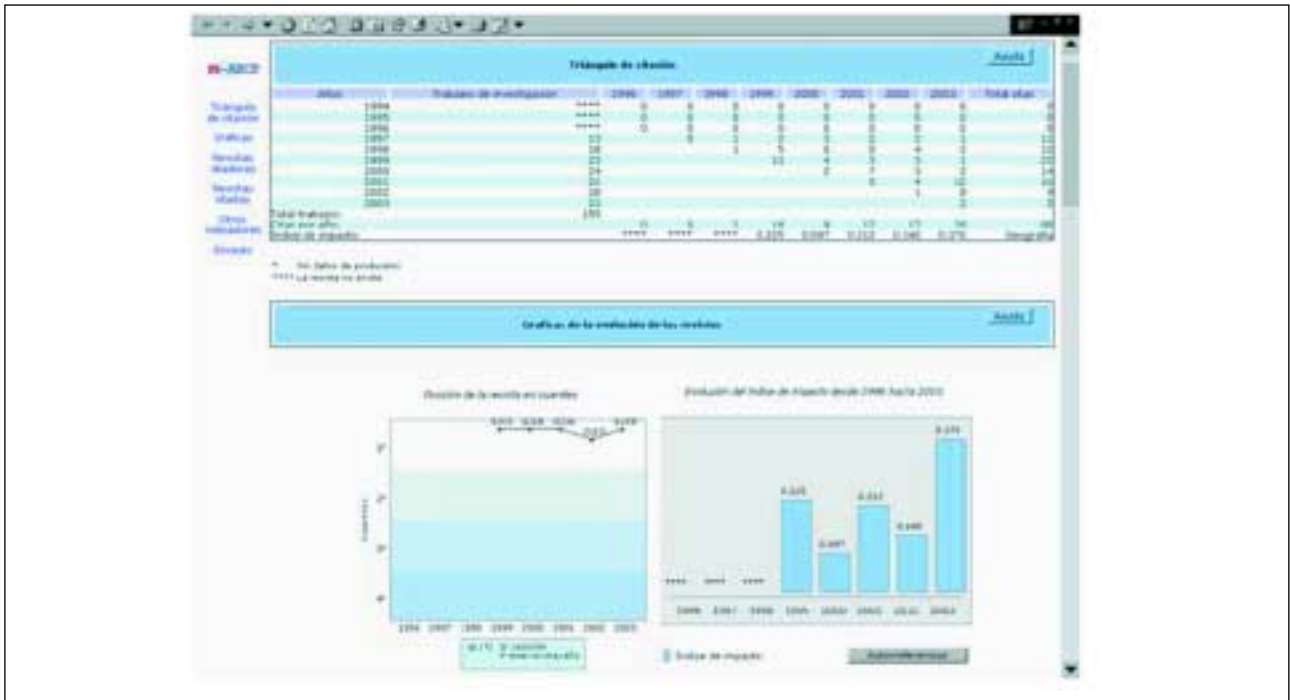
IN-RECS

Triángulo de citación

Ayuda

Triángulo de citación

Gráficas

Revistas citadoras

Revistas citadas

Otros indicadores

Enviado

| Años | Trabajos de investigación | 1996 | 1997 | 1998 | 1999 | 2000 | 2001 | 2002 | 2003 | Total citas |
|---|---|---|---|---|---|---|---|---|---|---|
| 1994 | **** | 0 | 0 | 0 | 0 | 0 | 0 | 0 | 0 | 0 |
| 1995 | **** | 0 | 0 | 0 | 0 | 0 | 0 | 0 | 0 | 0 |
| 1996 | **** | 0 | 0 | 0 | 0 | 0 | 0 | 0 | 0 | 0 |
| 1997 | 22 | | 0 | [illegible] | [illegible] | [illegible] | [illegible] | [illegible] | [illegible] | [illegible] |
| 1998 | 18 | | | 1 | 5 | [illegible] | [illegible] | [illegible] | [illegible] | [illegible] |
| 1999 | 23 | | | | 11 | 4 | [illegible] | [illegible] | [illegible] | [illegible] |
| 2000 | 24 | | | | | 2 | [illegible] | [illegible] | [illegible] | 14 |
| 2001 | 22 | | | | | | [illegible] | 4 | 10 | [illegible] |
| 2002 | 28 | | | | | | | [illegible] | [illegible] | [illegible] |
| 2003 | 22 | | | | | | | | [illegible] | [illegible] |
| Total trabajos | 193 | | | | | | | | | |
| Citas por año | | 0 | 0 | 1 | 16 | 9 | 17 | 17 | 34 | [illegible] |
| Índice de impacto | | **** | **** | **** | 0.225 | 0.097 | 0.212 | 0.140 | 0.275 | Geografía |

* Sin datos de producción
**** La revista no existe

Gráficas de la evolución de las revistas

Ayuda

Posición de la revista en cuartiles

Evolución del índice de impacto desde 1996 hasta 2003

Cuartiles

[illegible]

1994 1997 1998 1999 2000 2001 2002 2003

0.225 0.097 0.212 0.140 0.275

**** **** ****

1996 1997 1998 1999 2000 2001 2002 2003

Índice de impacto

Autorreferencias